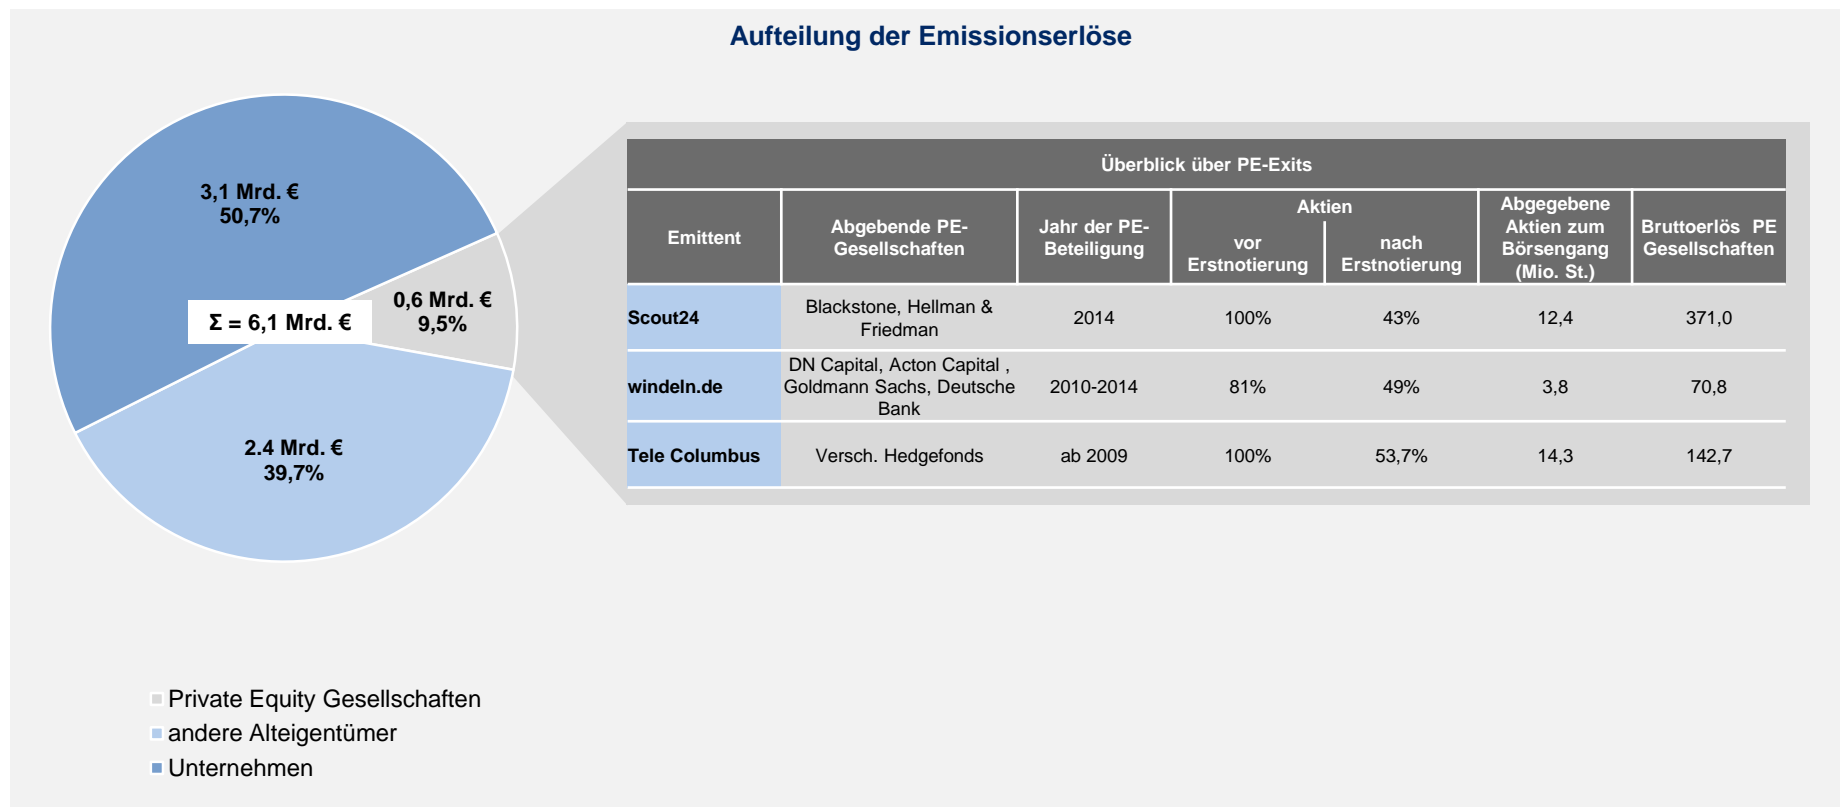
Aufteilung der Emissionserlöse

3,1 Mrd. €
50,7%

Σ = 6,1 Mrd. €

0,6 Mrd. €
9,5%

2.4 Mrd. €
39,7%

Überblick über PE-Exits

| Emittent | Abgebende PE-Gesellschaften | Jahr der PE-Beteiligung | Aktien vor Erstnotierung | Aktien nach Erstnotierung | Abgegebene Aktien zum Börsengang (Mio. St.) | Bruttoerlös PE Gesellschaften |
|---|---|---|---|---|---|---|
| Scout24 | Blackstone, Hellman & Friedman | 2014 | 100% | 43% | 12,4 | 371,0 |
| windeln.de | DN Capital, Acton Capital , Goldmann Sachs, Deutsche Bank | 2010-2014 | 81% | 49% | 3,8 | 70,8 |
| Tele Columbus | Versch. Hedgefonds | ab 2009 | 100% | 53,7% | 14,3 | 142,7 |

Private Equity Gesellschaften
andere Alteigentümer
Unternehmen